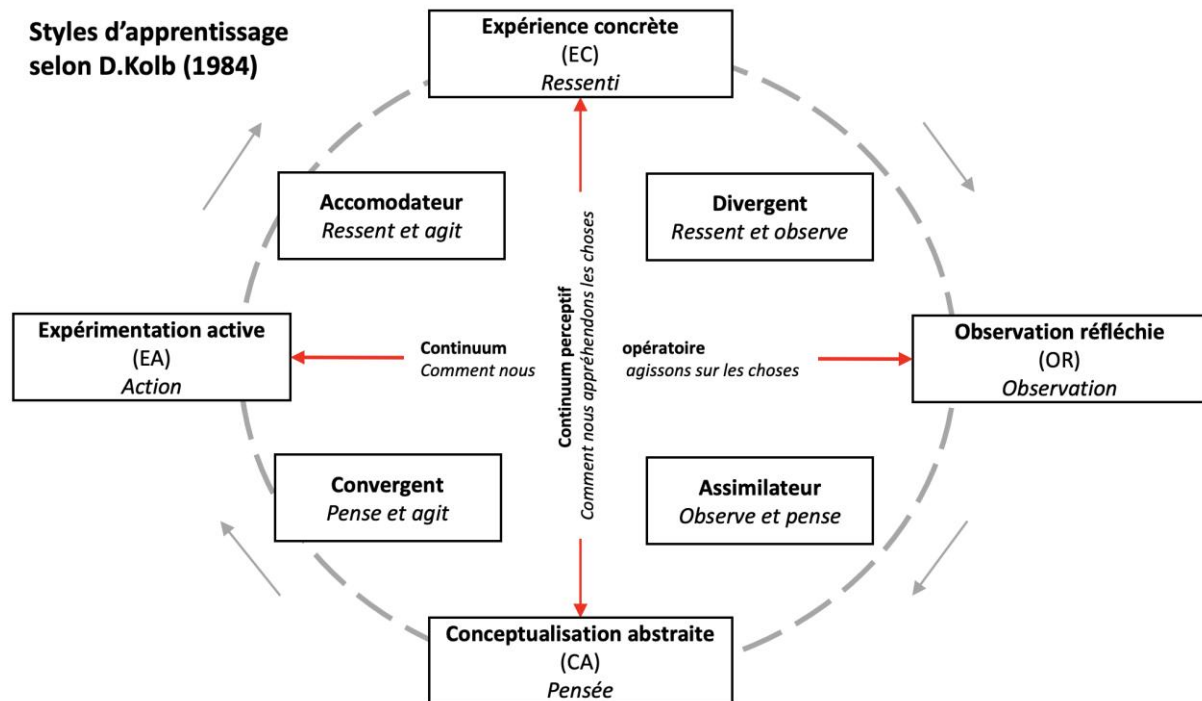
Styles d'apprentissage selon D.Kolb (1984)

Expérience concrète
(EC)
*Ressenti*

Accomodateur
*Ressent et agit*

Divergent
*Ressent et observe*

Expérimentation active
(EA)
*Action*

Continuum
*Comment nous*

Continuum perceptif
*Comment nous appréhendons les choses*

opératoire
*agissons sur les choses*

Observation réfléchie
(OR)
*Observation*

Convergent
*Pense et agit*

Assimilateur
*Observe et pense*

Conceptualisation abstraite
(CA)
*Pensée*